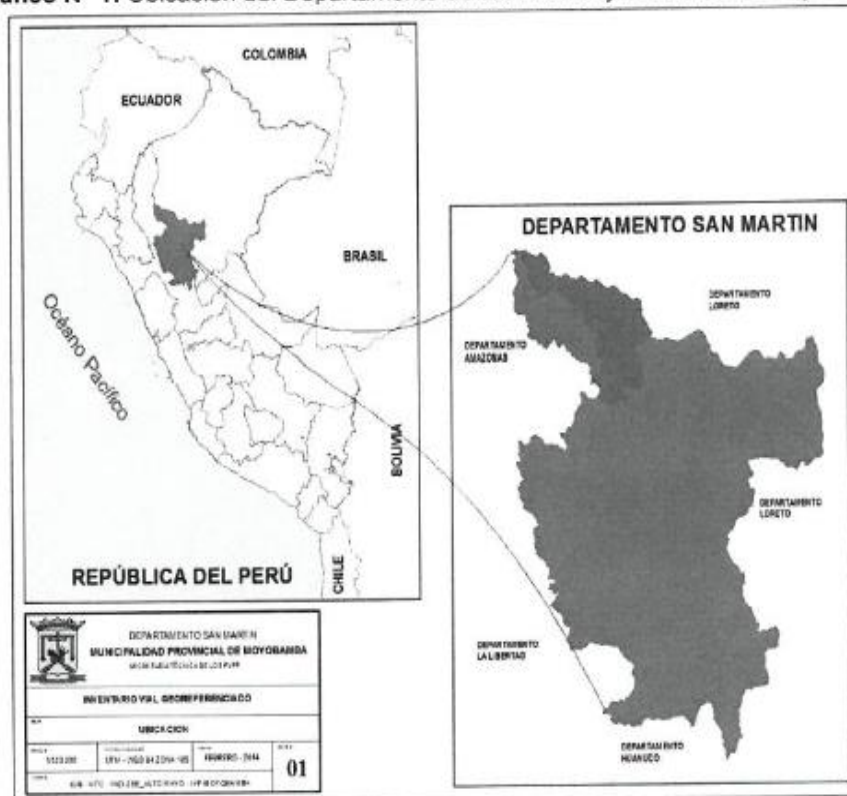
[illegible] N° 1: Ubicación del Departamento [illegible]

COLOMBIA

ECUADOR

BRASIL

Océano Pacífico

BOLIVIA

CHILE

REPÚBLICA DEL PERÚ

DEPARTAMENTO SAN MARTIN

DEPARTAMENTO LORETO

DEPARTAMENTO AMAZONAS

DEPARTAMENTO LORETO

DEPARTAMENTO LA LIBERTAD

DEPARTAMENTO HUANUCO

DEPARTAMENTO SAN MARTIN
MUNICIPALIDAD PROVINCIAL DE MOYOBAMBA
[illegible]

INVENTARIO VIAL GEOREFERENCIADO

UBICACION

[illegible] | UTM - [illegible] ZONA 18S | FEBRERO - 2014 | 01

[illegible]